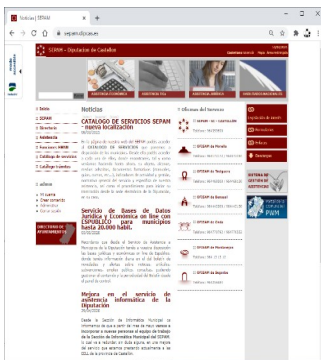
Noticias | SEPAM

sepam.dipcas.es

SEPAM - Diputación de Castellón

Noticias

CATALOGO DE SERVICIOS SEPAM - nueva localización

Servicio de Bases de Datos Jurídica y Económica on line con ESPUBLICO para municipios hasta 20.000 habit.

Mejora en el servicio de asistencia informática de la Diputación

Oficinas del territorio

SEPAM

Inicio

Directorio

Asistencia

Catálogo de servicios

Legislación

Normativa

Noticias

Enlaces

PWM

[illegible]